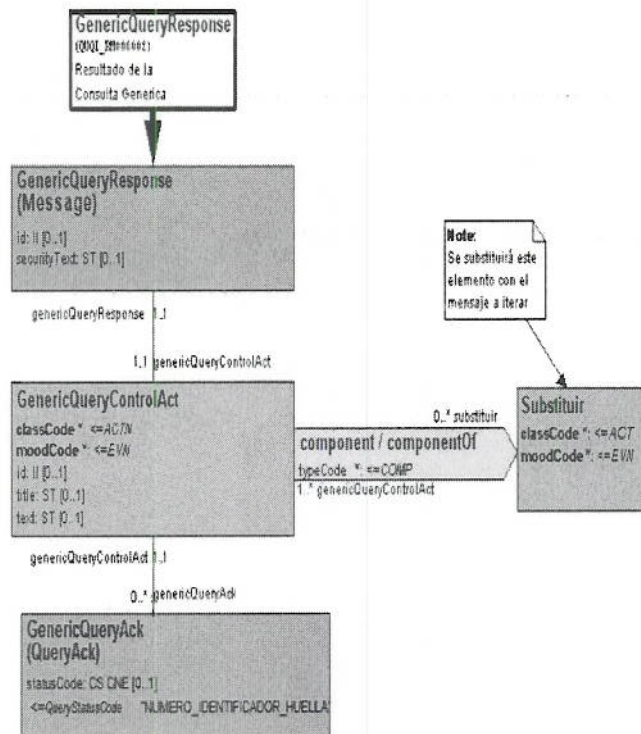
GenericQueryResponse
(QUQI_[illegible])
Resultado de la
Consulta Generica

GenericQueryResponse
(Message)

id: II [0..1]
securityText: ST [0..1]

genericQueryResponse 1..1

1..1 genericQueryControlAct

Note:
Se substituirá este elemento con el mensaje a iterar

GenericQueryControlAct
classCode *: <=ACTN
moodCode *: <=EVN
id: II [0..1]
title: ST [0..1]
text: ST [0..1]

0..* substituir

component / componentOf
typeCode *: <=COMP
1..* genericQueryControlAct

Substituir
classCode *: <=ACT
moodCode *: <=EVN

genericQueryControlAct 1..1

0..* genericQueryAck

GenericQueryAck
(QueryAck)
statusCode: CS CNE [0..1]
<=QueryStatusCode "NUMERO_IDENTIFICADOR_HUELLA"